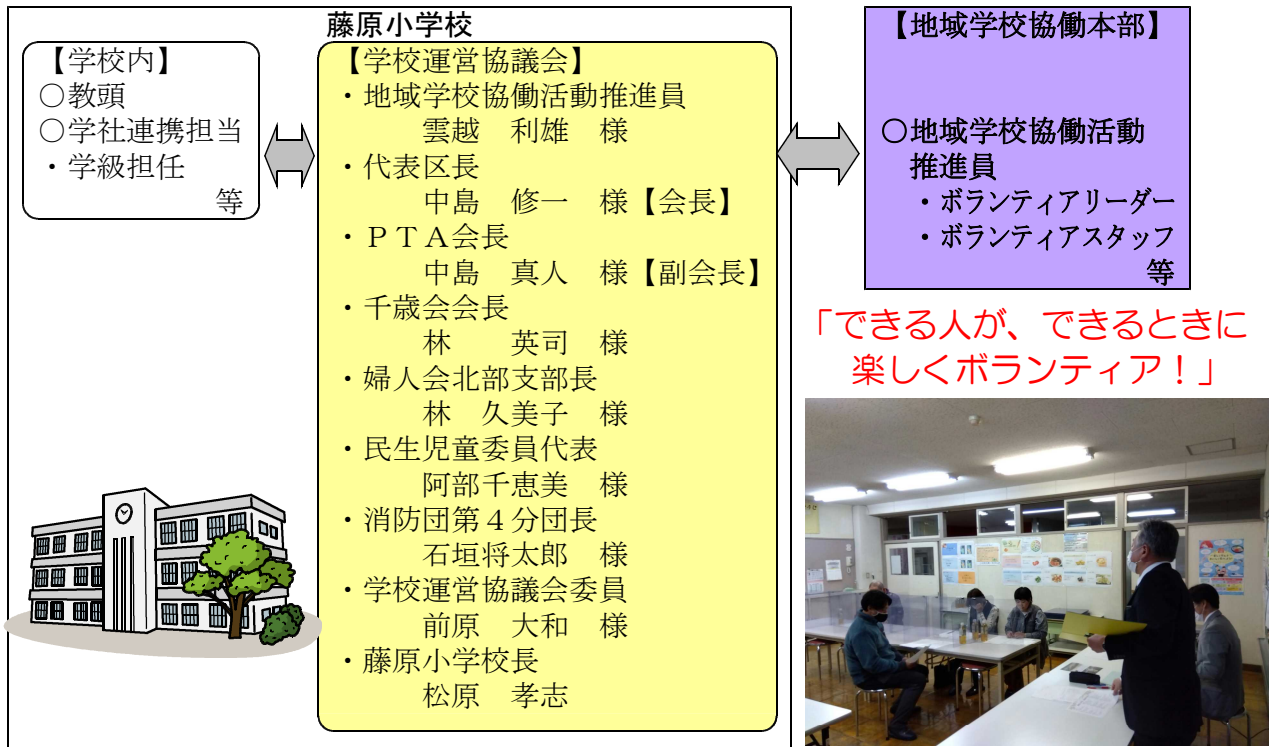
藤原小学校

【学校内】
○教頭
○学社連携担当
・学級担任
等

【学校運営協議会】
・地域学校協働活動推進員
雲越　利雄　様
・代表区長
中島　修一　様【会長】
・ＰＴＡ会長
中島　真人　様【副会長】
・千歳会会長
林　英司　様
・婦人会北部支部長
林　久美子　様
・民生児童委員代表
阿部千恵美　様
・消防団第４分団長
石垣将太郎　様
・学校運営協議会委員
前原　大和　様
・藤原小学校長
松原　孝志

【地域学校協働本部】
○地域学校協働活動推進員
・ボランティアリーダー
・ボランティアスタッフ
等

「できる人が、できるときに楽しくボランティア！」